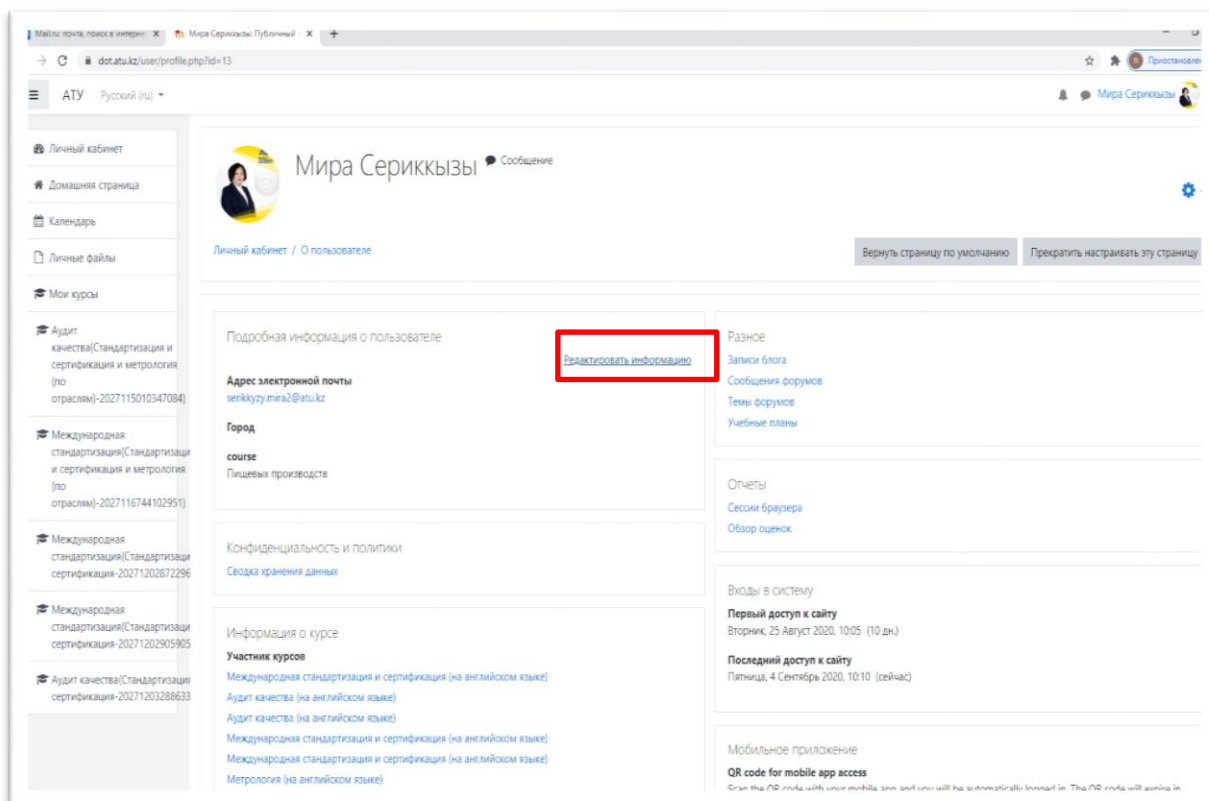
Mail.ru: почта, поиск в интерне ✕ | Мира Сериккызы: Публичный ✕ | +

dot.atu.kz/user/profile.php?id=13

Приостановле

АТУ Русский (ru)

Мира Сериккызы

Личный кабинет
Домашняя страница
Календарь
Личные файлы
Мои курсы
Аудит качества(Стандартизация и сертификация и метрология (по отраслям)-2027115010347084)
Международная стандартизация(Стандартизаци и сертификация и метрология (по отраслям)-2027116744102951)
Международная стандартизация(Стандартизаци сертификация-20271202872296
Международная стандартизация(Стандартизаци сертификация-20271202905905
Аудит качества(Стандартизаци сертификация-20271203288633

Мира Сериккызы Сообщение

Личный кабинет / О пользователе

Вернуть страницу по умолчанию
Прекратить настраивать эту страницу

Подробная информация о пользователе
Редактировать информацию
Адрес электронной почты
serikkyzy.mira2@atu.kz
Город
course
Пищевых производств

Конфиденциальность и политики
Сводка хранения данных

Информация о курсе
Участник курсов
Международная стандартизация и сертификация (на английском языке)
Аудит качества (на английском языке)
Аудит качества (на английском языке)
Международная стандартизация и сертификация (на английском языке)
Международная стандартизация и сертификация (на английском языке)
Метрология (на английском языке)

Разное
Записи блога
Сообщения форумов
Темы форумов
Учебные планы

Отчеты
Сессии браузера
Обзор оценок

Входы в систему
Первый доступ к сайту
Вторник, 25 Август 2020, 10:05 (10 дн.)
Последний доступ к сайту
Пятница, 4 Сентябрь 2020, 10:10 (сейчас)

Мобильное приложение
QR code for mobile app access
Scan the QR code with your mobile app and you will be automatically logged in. The QR code will expire in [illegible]